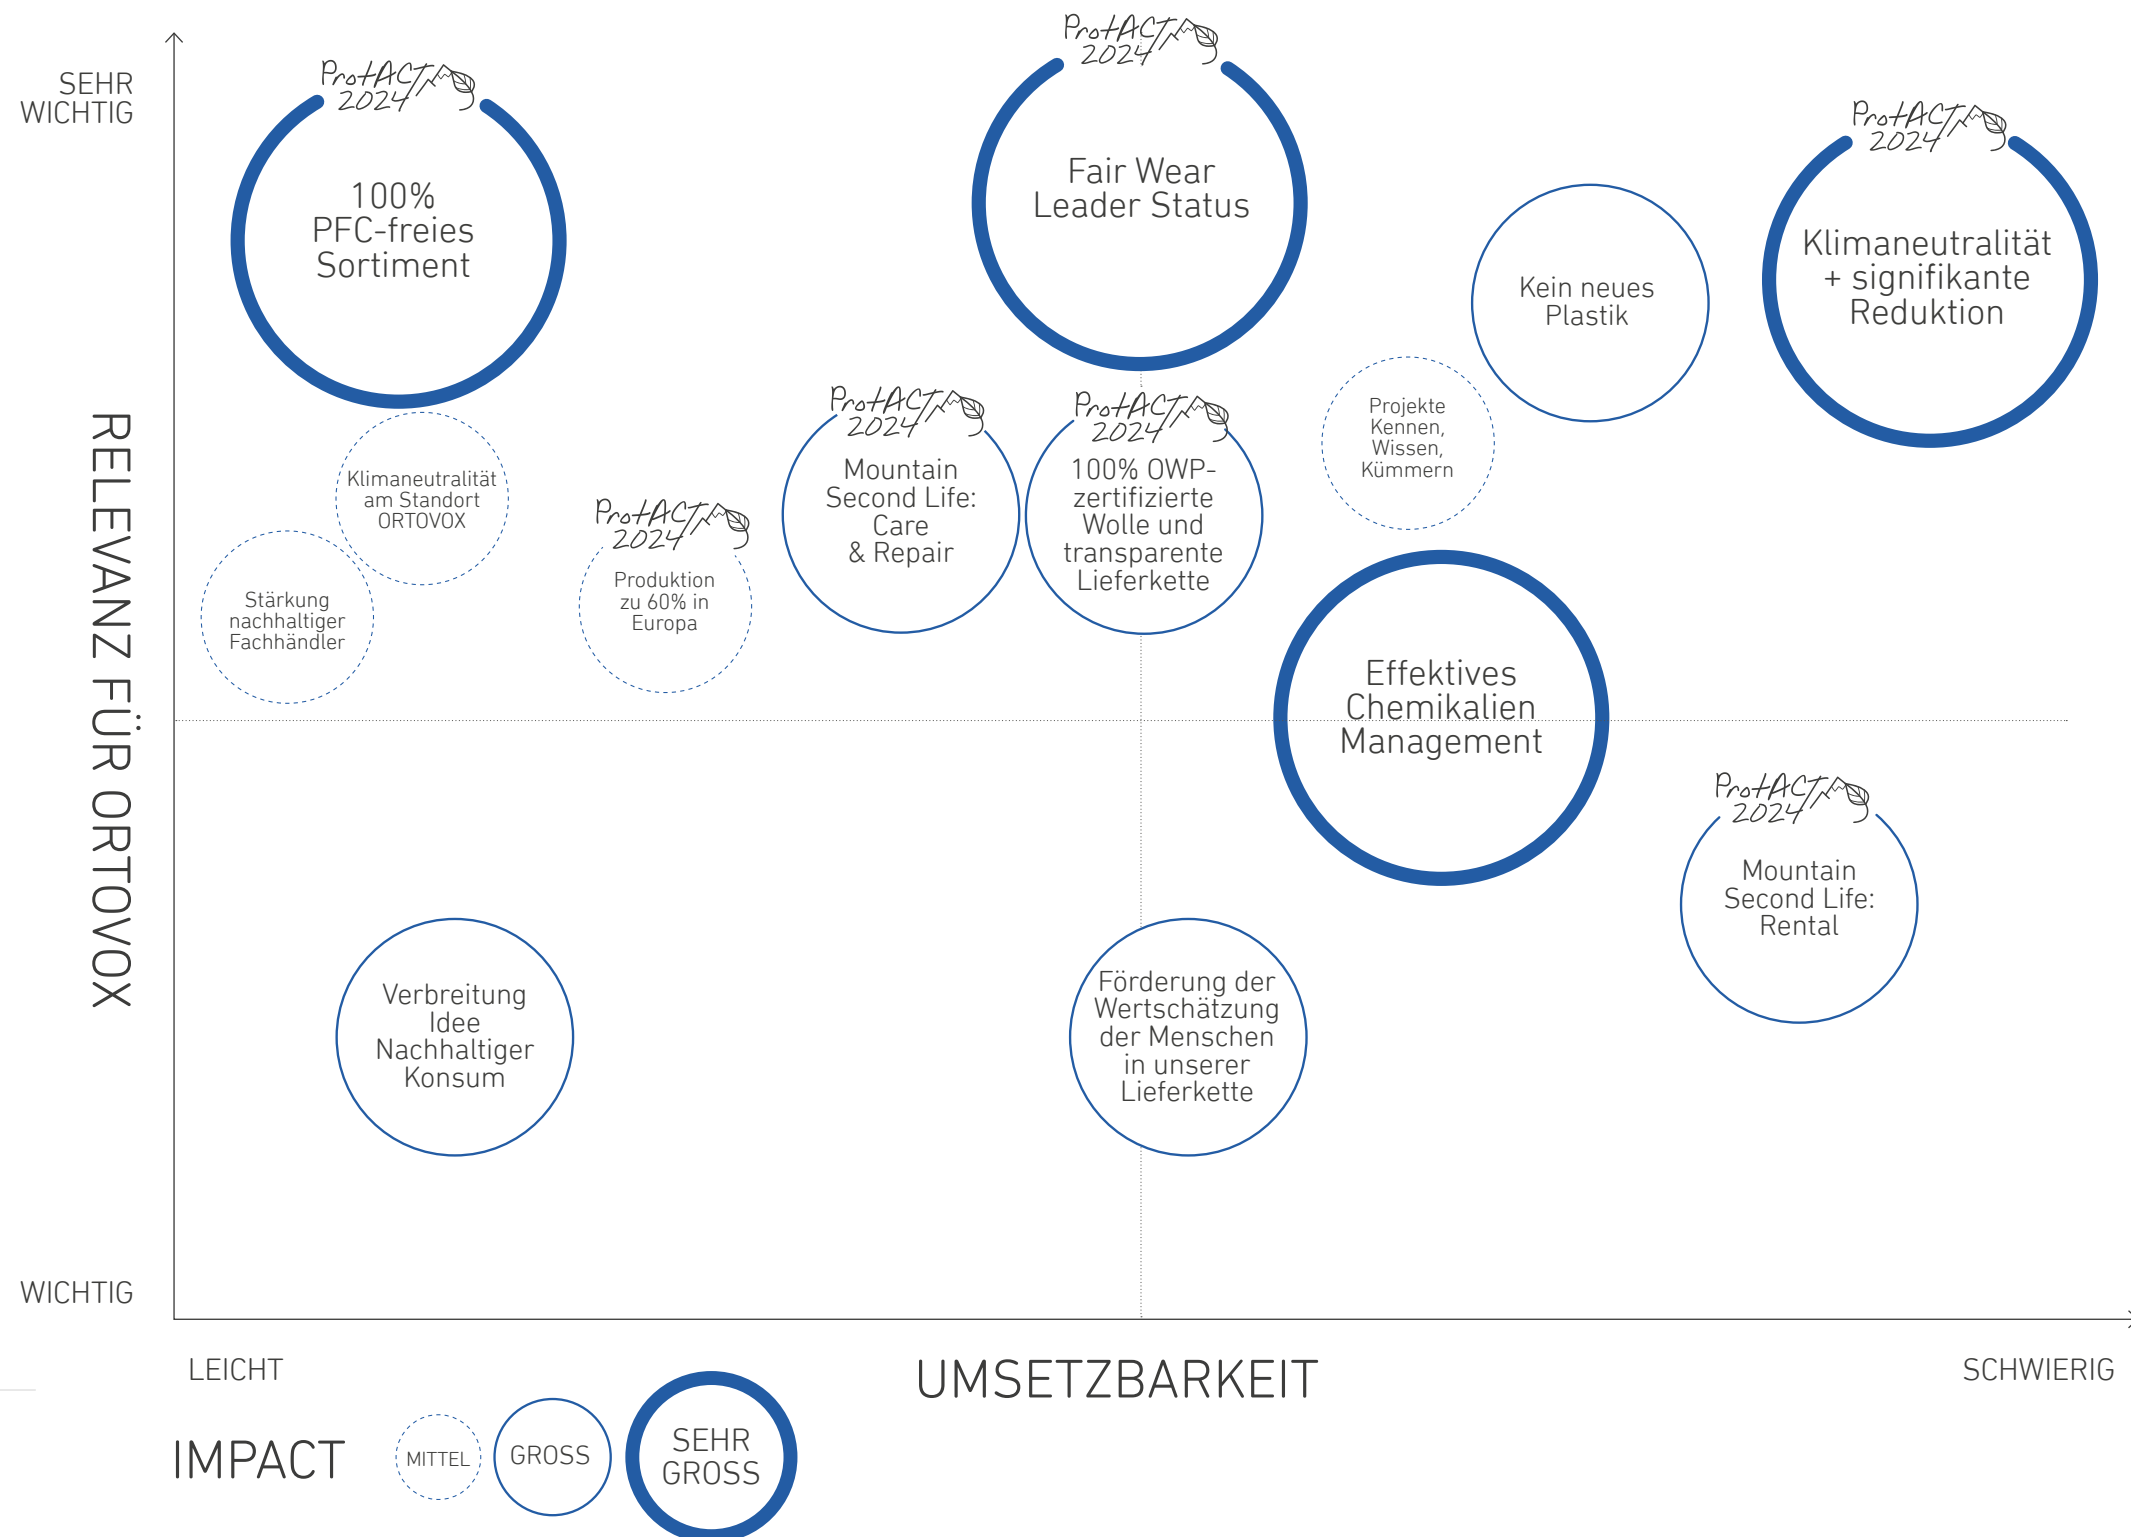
SEHR WICHTIG

RELEVANZ FÜR ORTOVOX

WICHTIG

ProtACT 2024

100% PFC-freies Sortiment

ProtACT 2024

Fair Wear Leader Status

Kein neues Plastik

ProtACT 2024

Klimaneutralität + signifikante Reduktion

Klimaneutralität am Standort ORTOVOX

Stärkung nachhaltiger Fachhändler

ProtACT 2024

Produktion zu 60% in Europa

ProtACT 2024

Mountain Second Life: Care & Repair

ProtACT 2024

100% OWP-zertifizierte Wolle und transparente Lieferkette

Projekte Kennen, Wissen, Kümmern

Effektives Chemikalien Management

ProtACT 2024

Mountain Second Life: Rental

Verbreitung Idee Nachhaltiger Konsum

Förderung der Wertschätzung der Menschen in unserer Lieferkette

LEICHT

UMSETZBARKEIT

SCHWIERIG

IMPACT

MITTEL

GROSS

SEHR GROSS